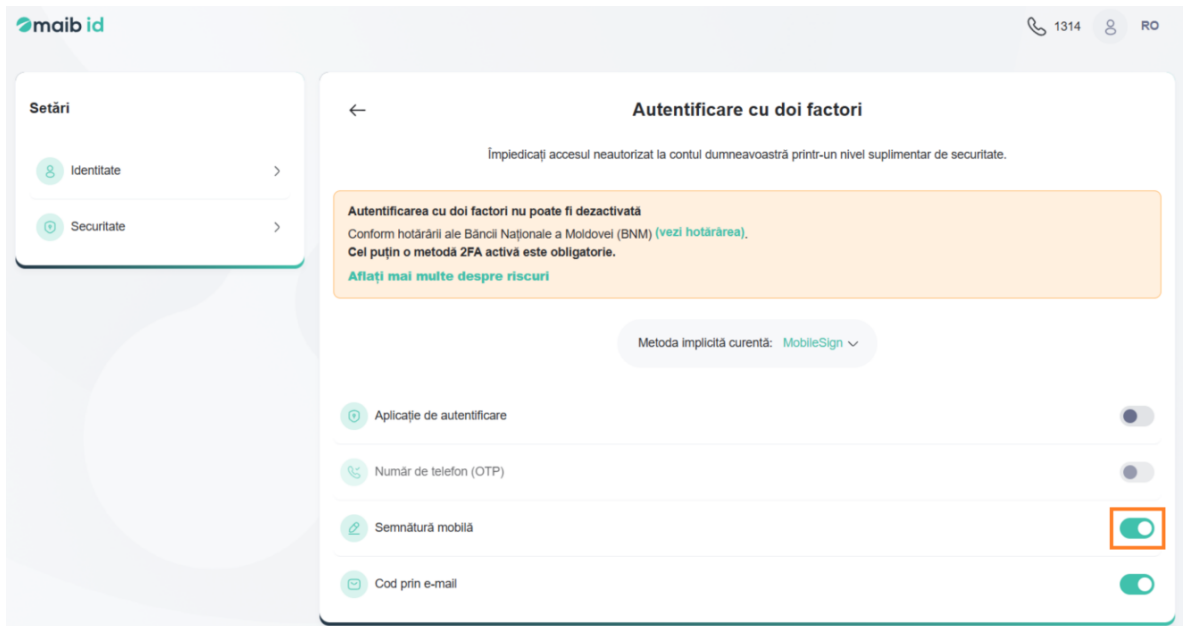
maib id

1314 RO

Setări

Identitate

Securitate

Autentificare cu doi factori

Împiedicați accesul neautorizat la contul dumneavoastră printr-un nivel suplimentar de securitate.

Autentificarea cu doi factori nu poate fi dezactivată
Conform hotărârii ale Băncii Naționale a Moldovei (BNM) (vezi hotărârea).
Cel puțin o metodă 2FA activă este obligatorie.
Aflați mai multe despre riscuri

Metoda implicită curentă: MobileSign

Aplicație de autentificare

Număr de telefon (OTP)

Semnătură mobilă

Cod prin e-mail